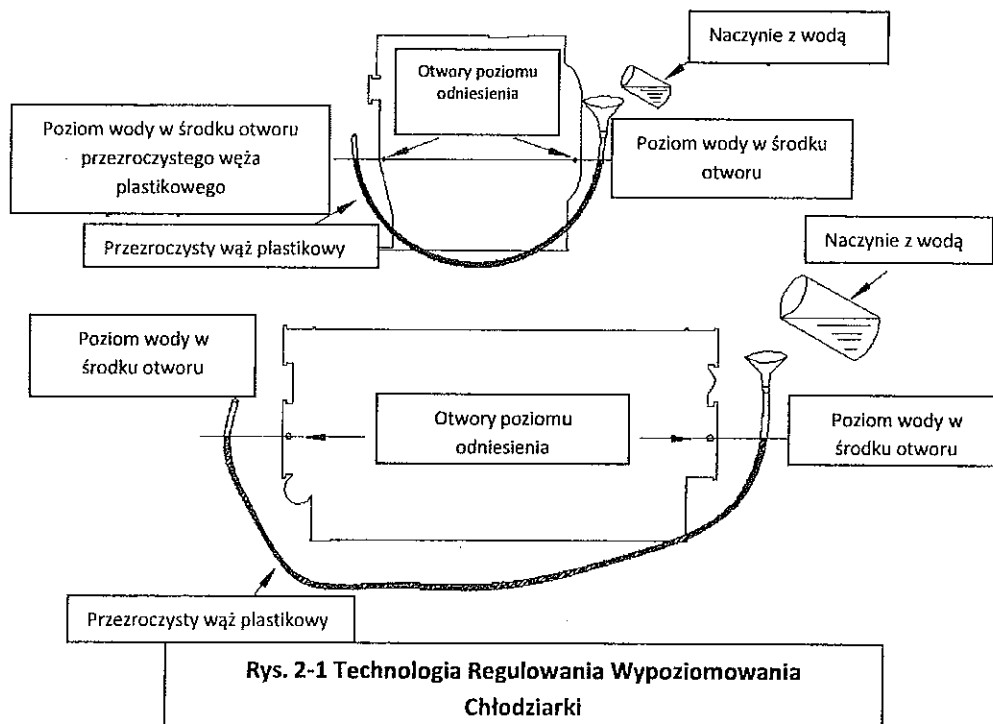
Naczynie z wodą

Otwory poziomu odniesienia

Poziom wody w środku otworu przezroczystego węża plastikowego

Poziom wody w środku otworu

Przezroczysty wąż plastikowy

Naczynie z wodą

Poziom wody w środku otworu

Otwory poziomu odniesienia

Poziom wody w środku otworu

Przezroczysty wąż plastikowy

Rys. 2-1 Technologia Regulowania Wypoziomowania Chłodziarki